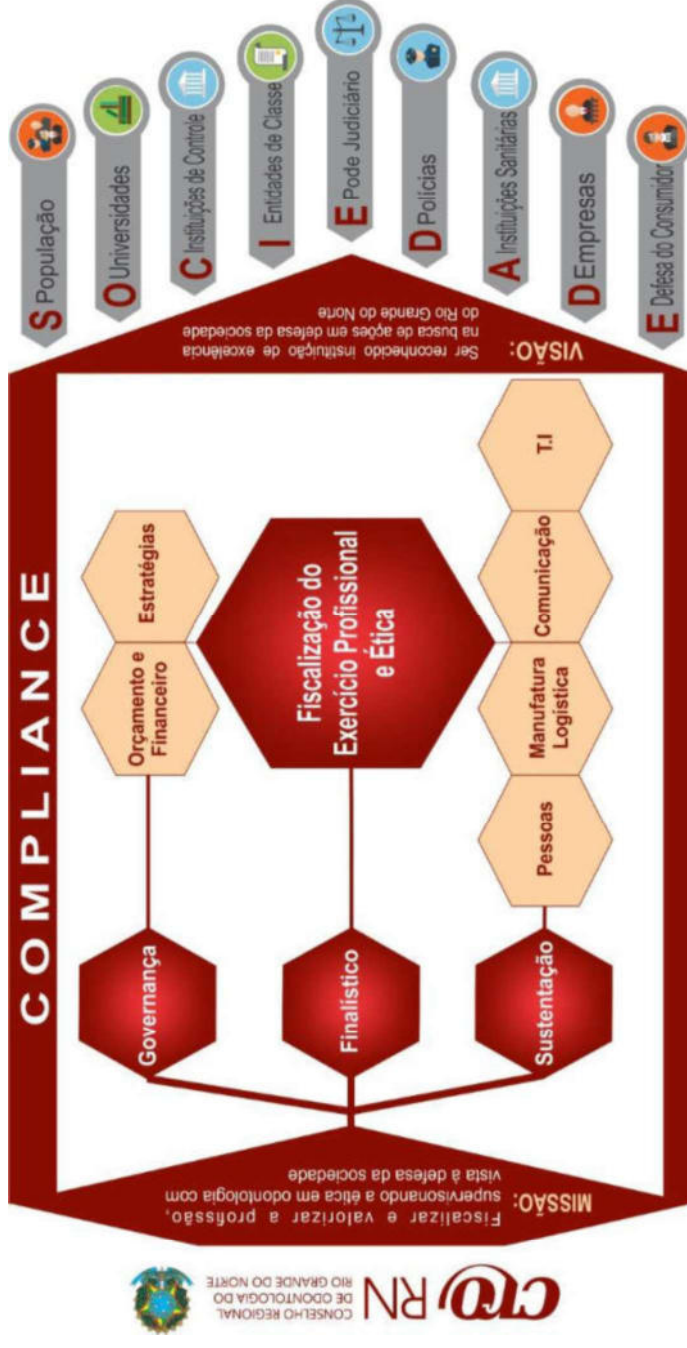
S População
O Universidades
C Instituições de Controle
I Entidades de Classe
E Pode Judiciário
D Polícias
A Instituições Sanitárias
D Empresas
E Defesa do Consumidor

VISÃO: Ser reconhecido instituição de excelência na busca de ações em defesa da sociedade do Rio Grande do Norte

COMPLIANCE

Governança
Orçamento e Financeiro
Estratégias

Finalístico
Fiscalização do Exercício Profissional e Ética

Sustentação
Pessoas
Manufatura Logística
Comunicação
T.I

MISSÃO: Fiscalizar e valorizar a profissão, supervisionando a ética em odontologia com vista à defesa da sociedade

CRO RN
CONSELHO REGIONAL DE ODONTOLOGIA DO RIO GRANDE DO NORTE